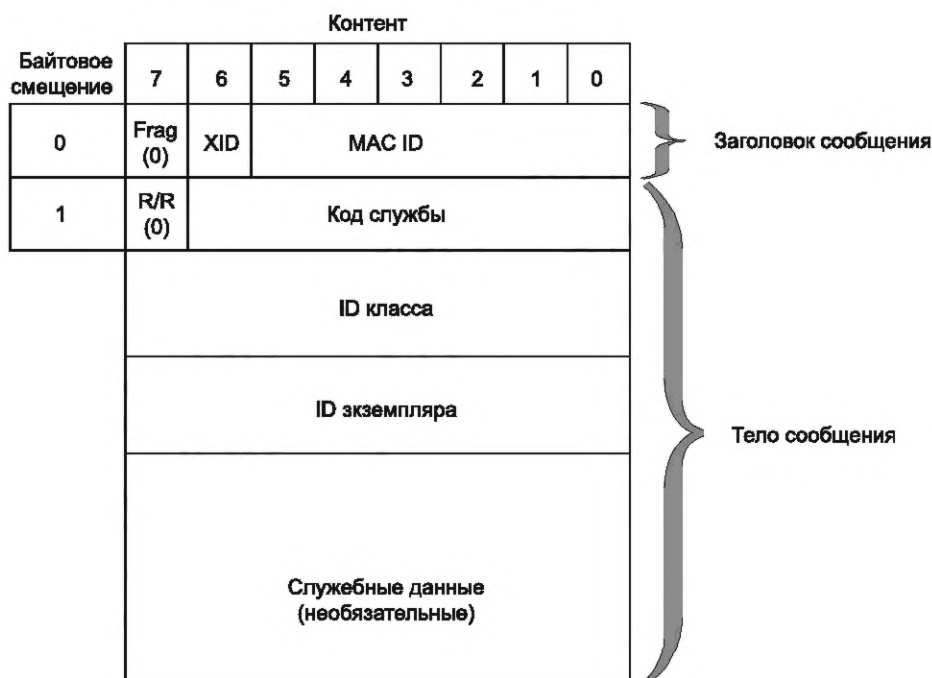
Контент

| Байтовое смещение | 7 | 6 | 5 | 4 | 3 | 2 | 1 | 0 |
|---|---|---|---|---|---|---|---|---|
| 0 | Frag (0) | XID | MAC ID | | | | | |
| 1 | R/R (0) | Код службы | | | | | | |
| | ID класса | | | | | | | |
| | ID экземпляра | | | | | | | |
| | Служебные данные (необязательные) | | | | | | | |

Заголовок сообщения

Тело сообщения